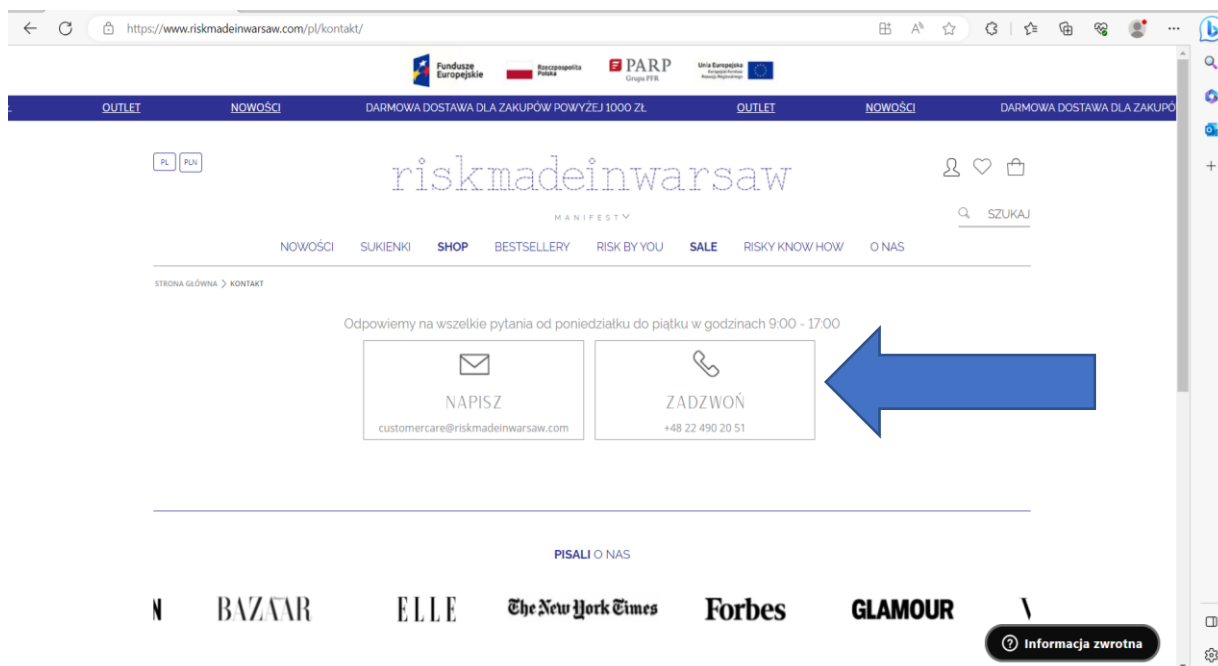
https://www.riskmadeinwarsaw.com/pl/kontakt/

Fundusze Europejskie
Rzeczpospolita Polska
PARP Grupa PFR
Unia Europejska

OUTLET NOWOŚCI DARMOWA DOSTAWA DLA ZAKUPÓW POWYŻEJ 1000 ZŁ OUTLET NOWOŚCI DARMOWA DOSTAWA DLA ZAKUPÓ

PL PLN

riskmadeinwarsaw

MANIFEST

SZUKAJ

NOWOŚCI SUKIENKI SHOP BESTSELLERY RISK BY YOU SALE RISKY KNOW HOW O NAS

STRONA GŁÓWNA > KONTAKT

Odpowiemy na wszelkie pytania od poniedziałku do piątku w godzinach 9:00 - 17:00

NAPISZ
customercare@riskmadeinwarsaw.com

ZADZWOŃ
+48 22 490 20 51

PISALI O NAS

N BAZAAR ELLE The New York Times Forbes GLAMOUR V

Informacja zwrotna